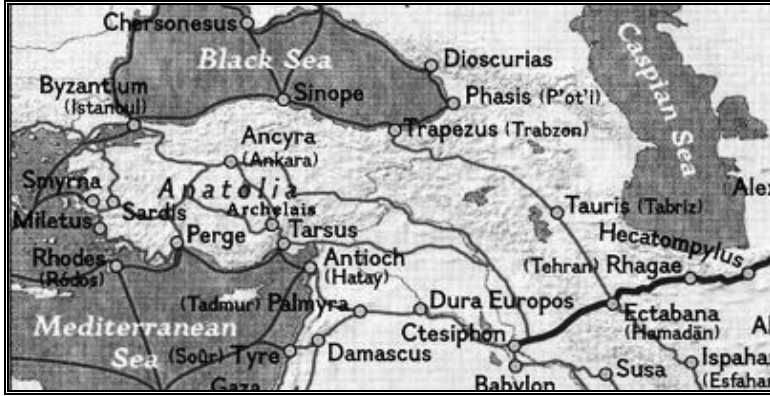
Chersonesus
Black Sea
Caspian Sea
Byzantium (Istanbul)
Sinope
Dioscurias
Phasis (P'ot'i)
Trapezus (Trabzon)
Ancyra (Ankara)
Anatolia
Smyrna
Sardis
Archelais
Miletus
Perge
Tarsus
Tauris (Tabriz)
Alex
Rhodes (Ródos)
Antioch (Hatay)
Hecatompylus
(Tehran) Rhagae
(Tadmur) Palmyra
Dura Europos
Mediterranean Sea
Ctesiphon
Ectabana (Hamadān)
Al
(Soûr) Tyre
Damascus
Ispaha (Esfahan
Susa
Gaza
Babylon